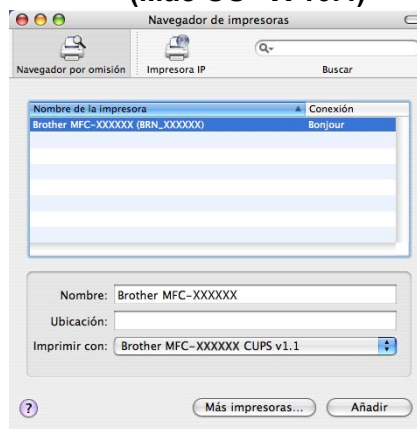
(Mac OS® X 10.4)

Navegador de impresoras

Navegador por omisión | Impresora IP | Buscar

| Nombre de la impresora | Conexión |
|---|---|
| Brother MFC-XXXXXX (BRN_XXXXXX) | Bonjour |

Nombre: Brother MFC-XXXXXX
Ubicación:
Imprimir con: Brother MFC-XXXXXX CUPS v1.1

?
Más impresoras...
Añadir